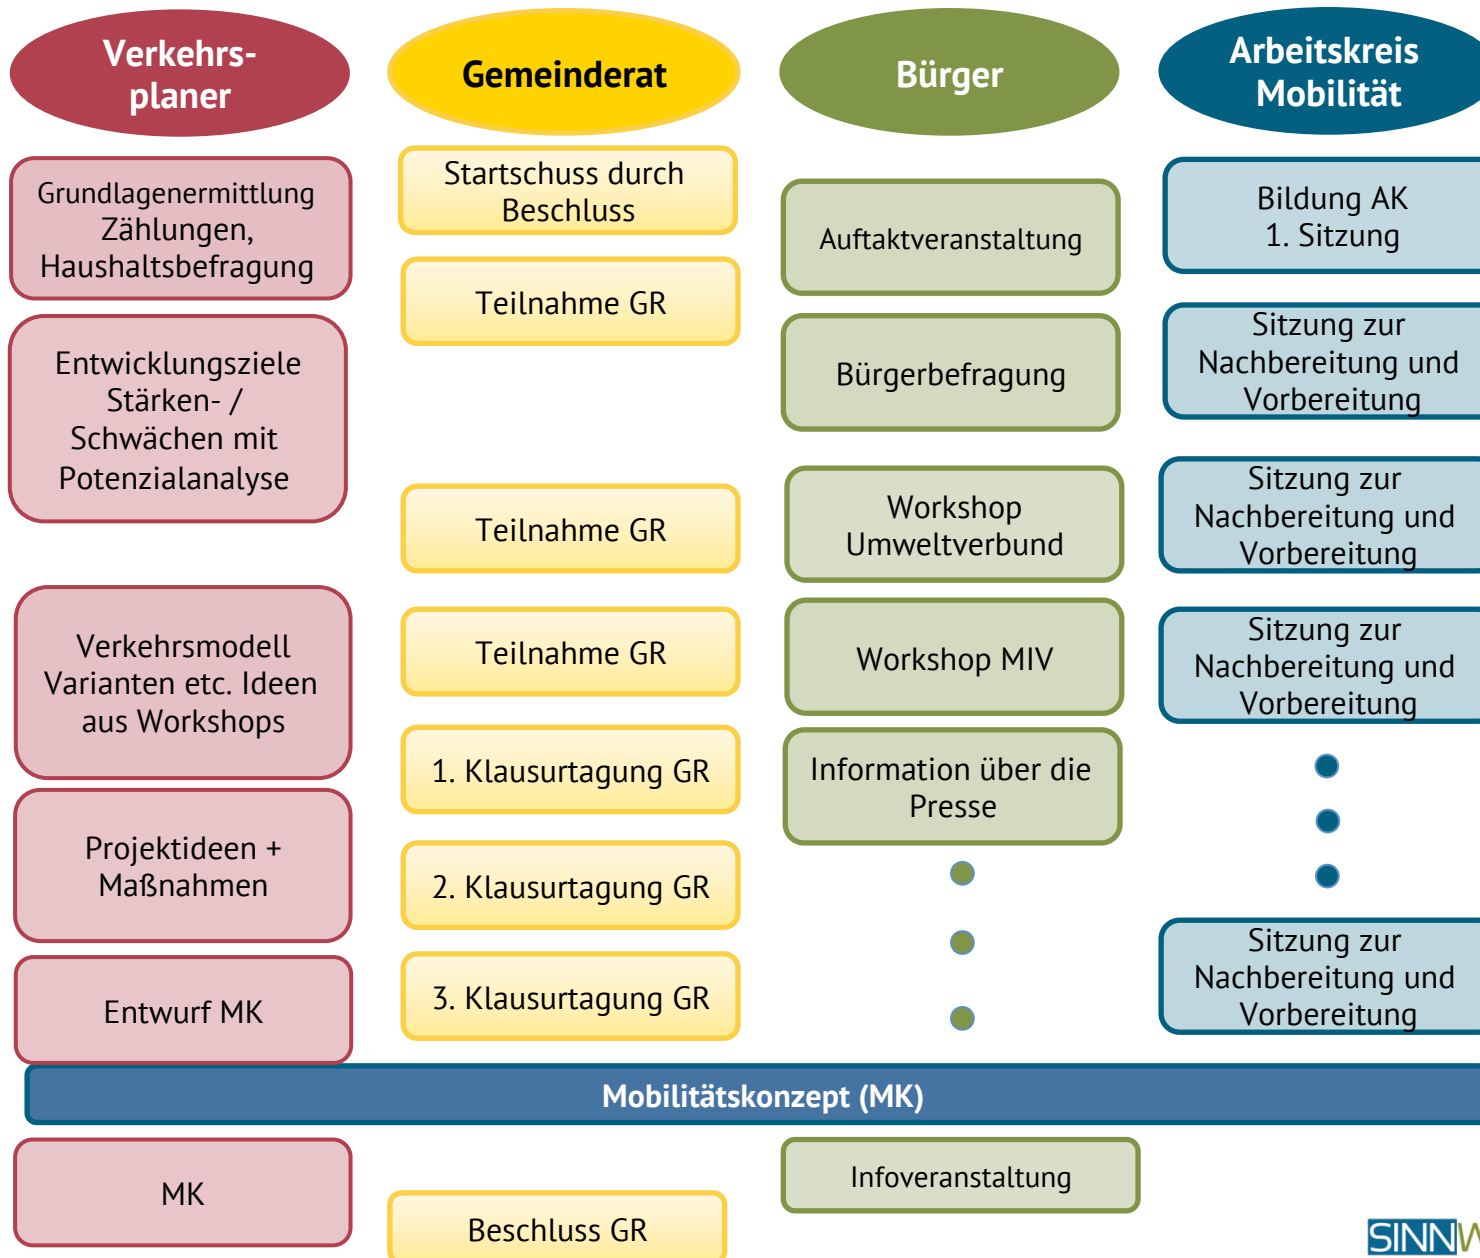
Verkehrsplaner

Gemeinderat

Bürger

Arbeitskreis Mobilität

Grundlagenermittlung Zählungen, Haushaltsbefragung

Entwicklungsziele Stärken- / Schwächen mit Potenzialanalyse

Verkehrsmodell Varianten etc. Ideen aus Workshops

Projektideen + Maßnahmen

Entwurf MK

Startschuss durch Beschluss

Teilnahme GR

Teilnahme GR

Teilnahme GR

1. Klausurtagung GR

2. Klausurtagung GR

3. Klausurtagung GR

Auftaktveranstaltung

Bürgerbefragung

Workshop Umweltverbund

Workshop MIV

Information über die Presse

Bildung AK 1. Sitzung

Sitzung zur Nachbereitung und Vorbereitung

Sitzung zur Nachbereitung und Vorbereitung

Sitzung zur Nachbereitung und Vorbereitung

Sitzung zur Nachbereitung und Vorbereitung

Mobilitätskonzept (MK)

MK

Beschluss GR

Infoveranstaltung

SINNW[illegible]